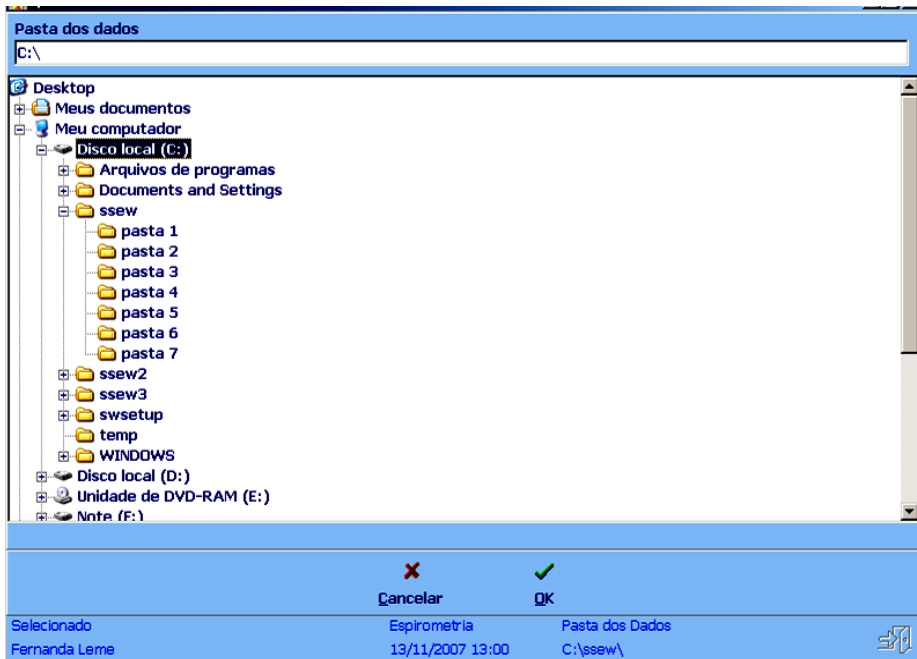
Pasta dos dados

C:\

Desktop
Meus documentos
Meu computador
Disco local (C:)
Arquivos de programas
Documents and Settings
ssew
pasta 1
pasta 2
pasta 3
pasta 4
pasta 5
pasta 6
pasta 7
ssew2
ssew3
swsetup
temp
WINDOWS
Disco local (D:)
Unidade de DVD-RAM (E:)
Note (F:)

Cancelar
OK

Selecionado
Fernanda Leme
Espirometria
13/11/2007 13:00
Pasta dos Dados
C:\ssew\